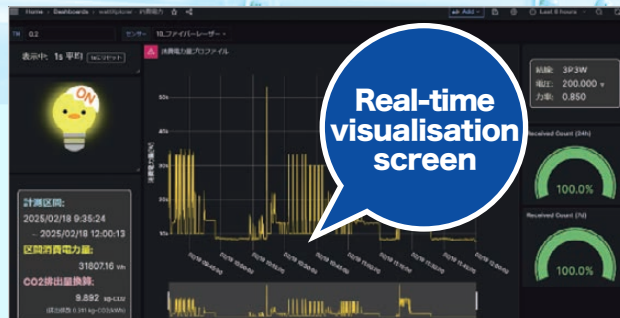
Home › Dashboards › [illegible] › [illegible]

Add | Last 6 hours

TR 0.2

センサー 18_ファイバーレーザー

表示中: 1s 平均 1sにリセット

ON

計測区間:
2025/02/18 9:35:24
~ 2025/02/18 12:00:13
区間消費電力量:
31807.16 Wh
CO2排出量換算:
9.892 kg-CO2
(排出係数 0.311 kg-CO2/kWh)

消費電力量プロファイル

Real-time visualisation screen

結線: 3P3W
電圧: 200.000
力率: 0.850

Received Count (24h)
100.0%

Received Count (7d)
100.0%